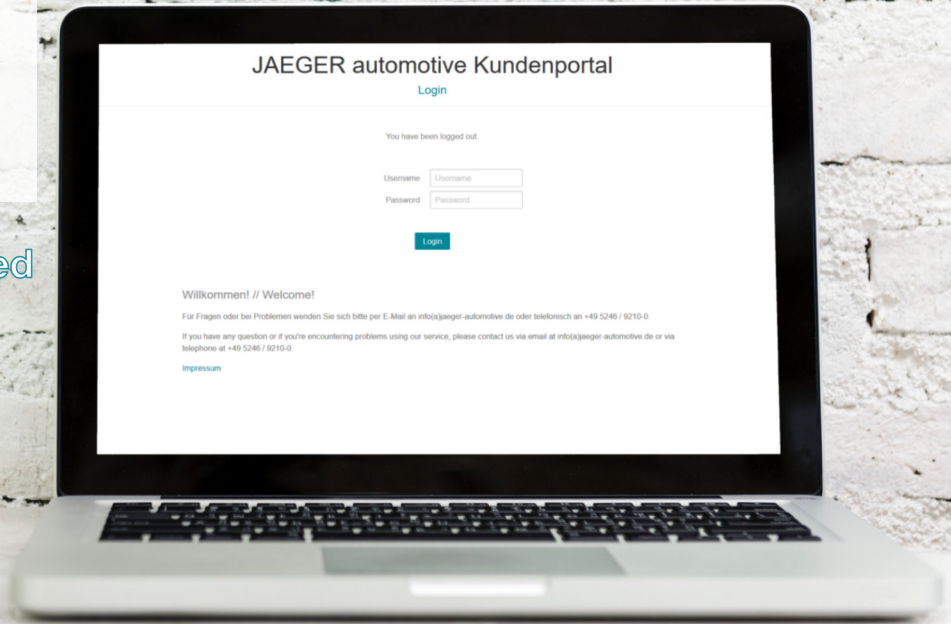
ed

JAEGER automotive Kundenportal

Login

You have been logged out.

Username Username

Password Password

Login

Willkommen! // Welcome!

Für Fragen oder bei Problemen wenden Sie sich bitte per E-Mail an info(a)jaeger-automotive.de oder telefonisch an +49 5246 / 9210-0.

If you have any question or if you're encountering problems using our service, please contact us via email at info(a)jaeger-automotive.de or via telephone at +49 5246 / 9210-0.

Impressum